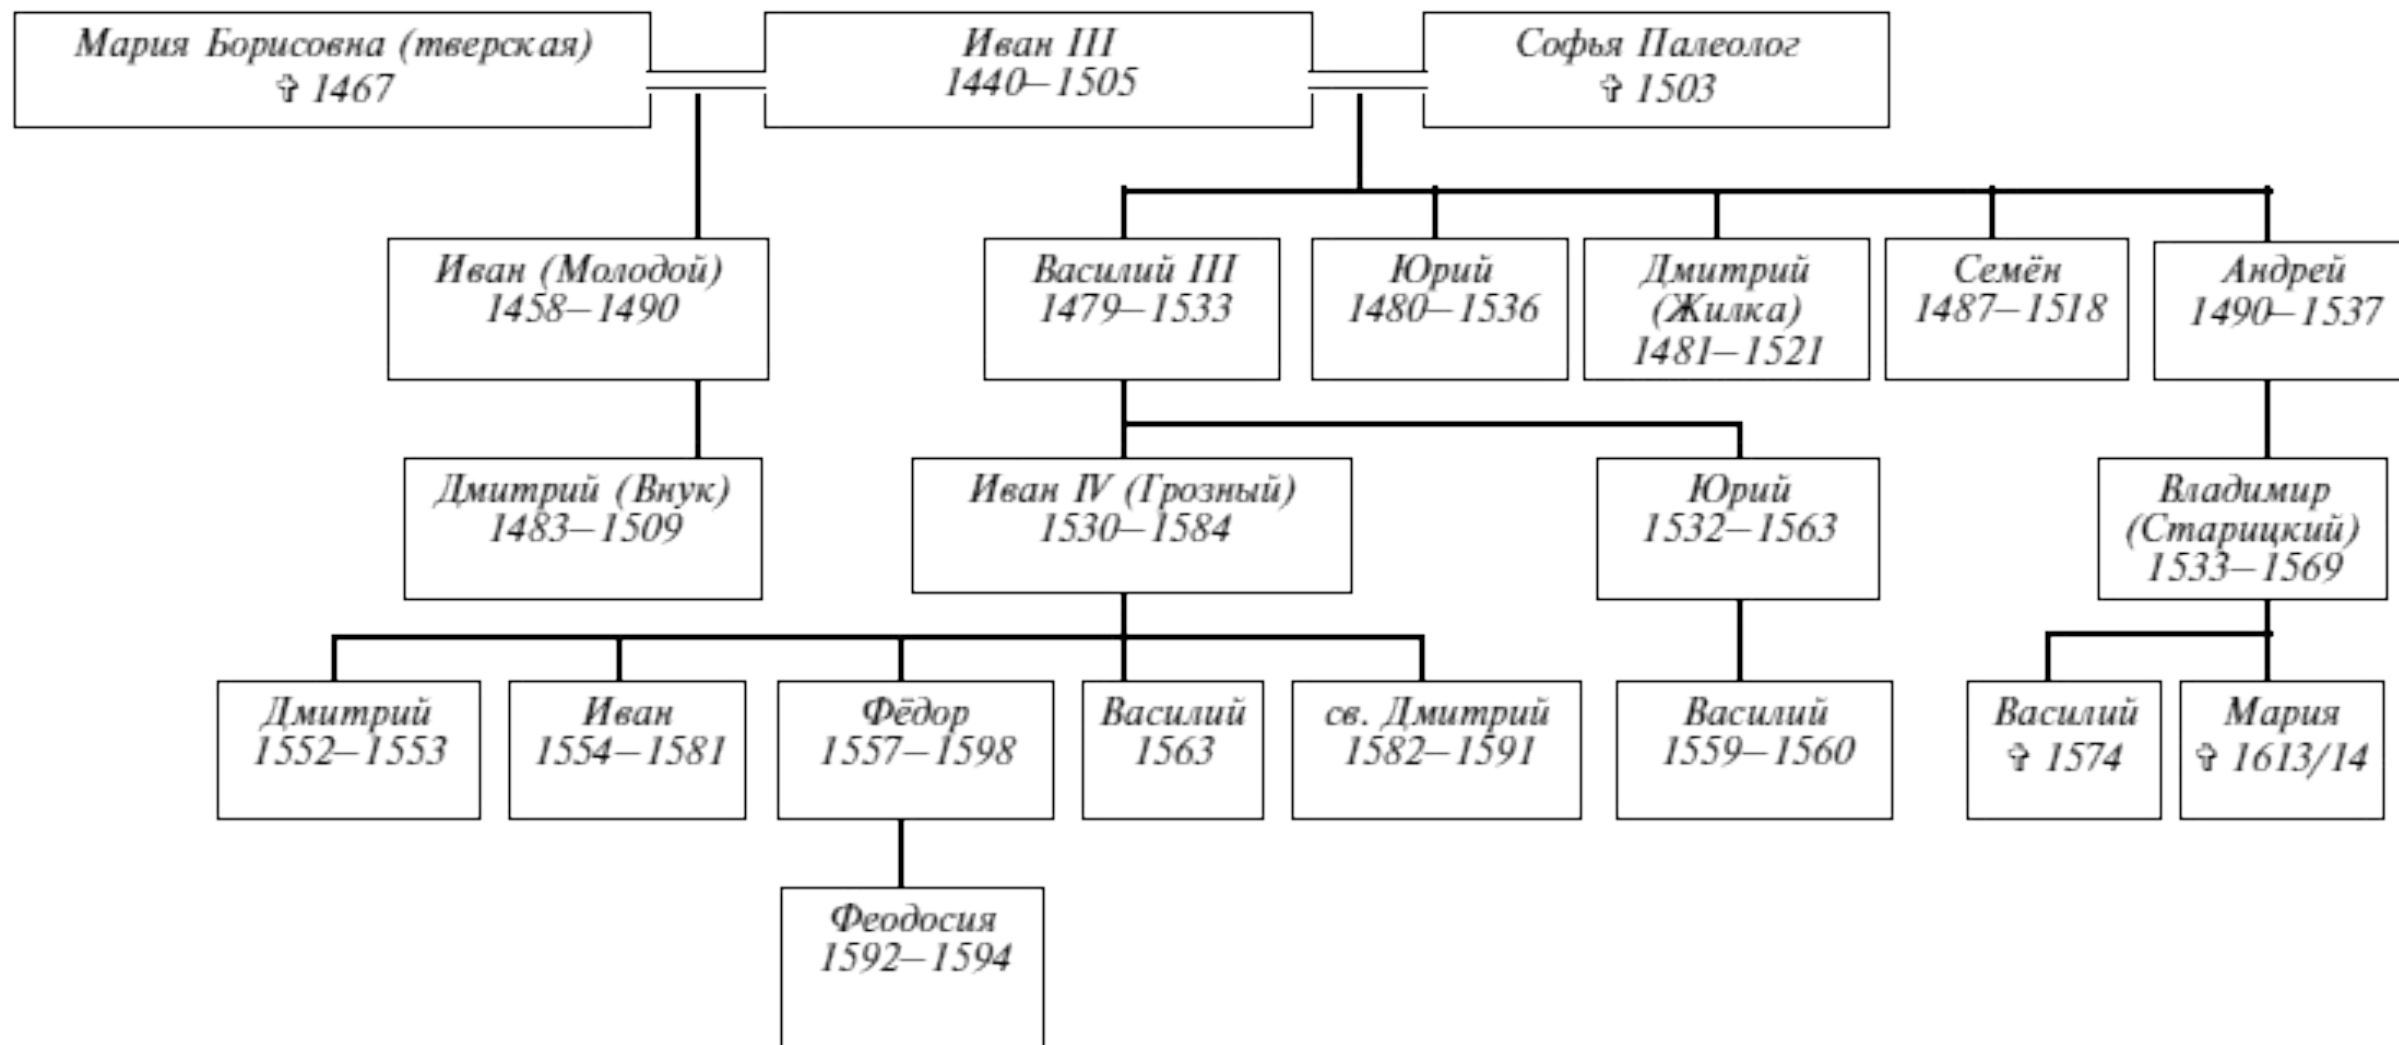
Мария Борисовна (тверская)
✝ 1467

Иван III
1440–1505

Софья Палеолог
✝ 1503

Иван (Молодой)
1458–1490

Василий III
1479–1533

Юрий
1480–1536

Дмитрий
(Жилка)
1481–1521

Семён
1487–1518

Андрей
1490–1537

Дмитрий (Внук)
1483–1509

Иван IV (Грозный)
1530–1584

Юрий
1532–1563

Владимир
(Старицкий)
1533–1569

Дмитрий
1552–1553

Иван
1554–1581

Фёдор
1557–1598

Василий
1563

св. Дмитрий
1582–1591

Василий
1559–1560

Василий
✝ 1574

Мария
✝ 1613/14

Феодосия
1592–1594